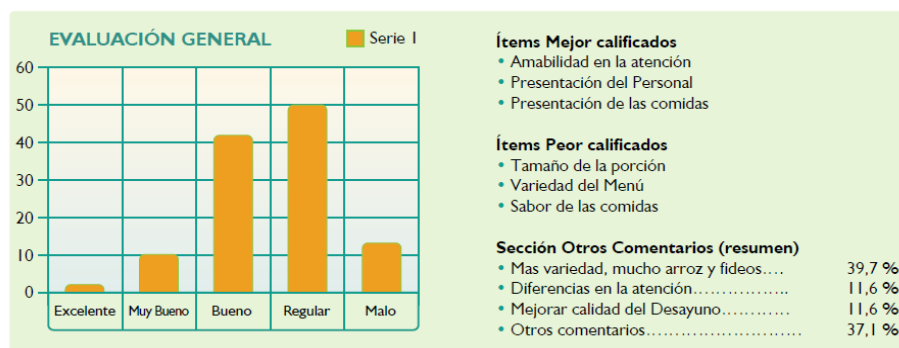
EVALUACIÓN GENERAL

Serie 1

60
50
40
30
20
10
0

Excelente
Muy Bueno
Bueno
Regular
Malo

**Ítems Mejor calificados**
• Amabilidad en la atención
• Presentación del Personal
• Presentación de las comidas

**Ítems Peor calificados**
• Tamaño de la porción
• Variedad del Menú
• Sabor de las comidas

**Sección Otros Comentarios (resumen)**
• Mas variedad, mucho arroz y fideos…. 39,7 %
• Diferencias en la atención…………….. 11,6 %
• Mejorar calidad del Desayuno………… 11,6 %
• Otros comentarios……………………… 37,1 %